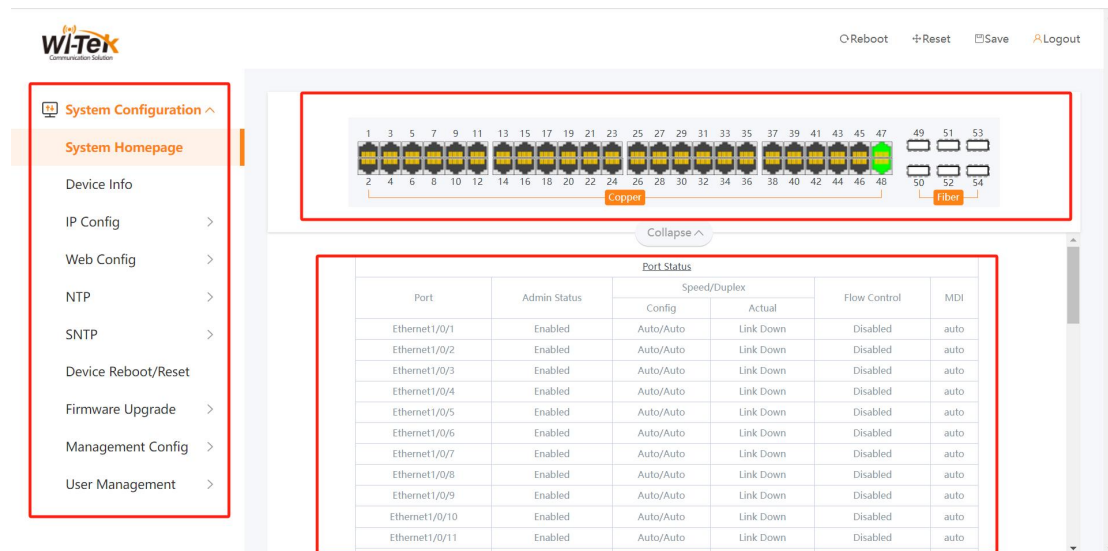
Wi-Tek
Communication Solution

Reboot Reset Save Logout

System Configuration
System Homepage
Device Info
IP Config
Web Config
NTP
SNTP
Device Reboot/Reset
Firmware Upgrade
Management Config
User Management

1 3 5 7 9 11 13 15 17 19 21 23 25 27 29 31 33 35 37 39 41 43 45 47 49 51 53
2 4 6 8 10 12 14 16 18 20 22 24 26 28 30 32 34 36 38 40 42 44 46 48 50 52 54
Copper
Fiber

Collapse

Port Status

| Port | Admin Status | Speed/Duplex Config | Speed/Duplex Actual | Flow Control | MDI |
|---|---|---|---|---|---|
| Ethernet1/0/1 | Enabled | Auto/Auto | Link Down | Disabled | auto |
| Ethernet1/0/2 | Enabled | Auto/Auto | Link Down | Disabled | auto |
| Ethernet1/0/3 | Enabled | Auto/Auto | Link Down | Disabled | auto |
| Ethernet1/0/4 | Enabled | Auto/Auto | Link Down | Disabled | auto |
| Ethernet1/0/5 | Enabled | Auto/Auto | Link Down | Disabled | auto |
| Ethernet1/0/6 | Enabled | Auto/Auto | Link Down | Disabled | auto |
| Ethernet1/0/7 | Enabled | Auto/Auto | Link Down | Disabled | auto |
| Ethernet1/0/8 | Enabled | Auto/Auto | Link Down | Disabled | auto |
| Ethernet1/0/9 | Enabled | Auto/Auto | Link Down | Disabled | auto |
| Ethernet1/0/10 | Enabled | Auto/Auto | Link Down | Disabled | auto |
| Ethernet1/0/11 | Enabled | Auto/Auto | Link Down | Disabled | auto |